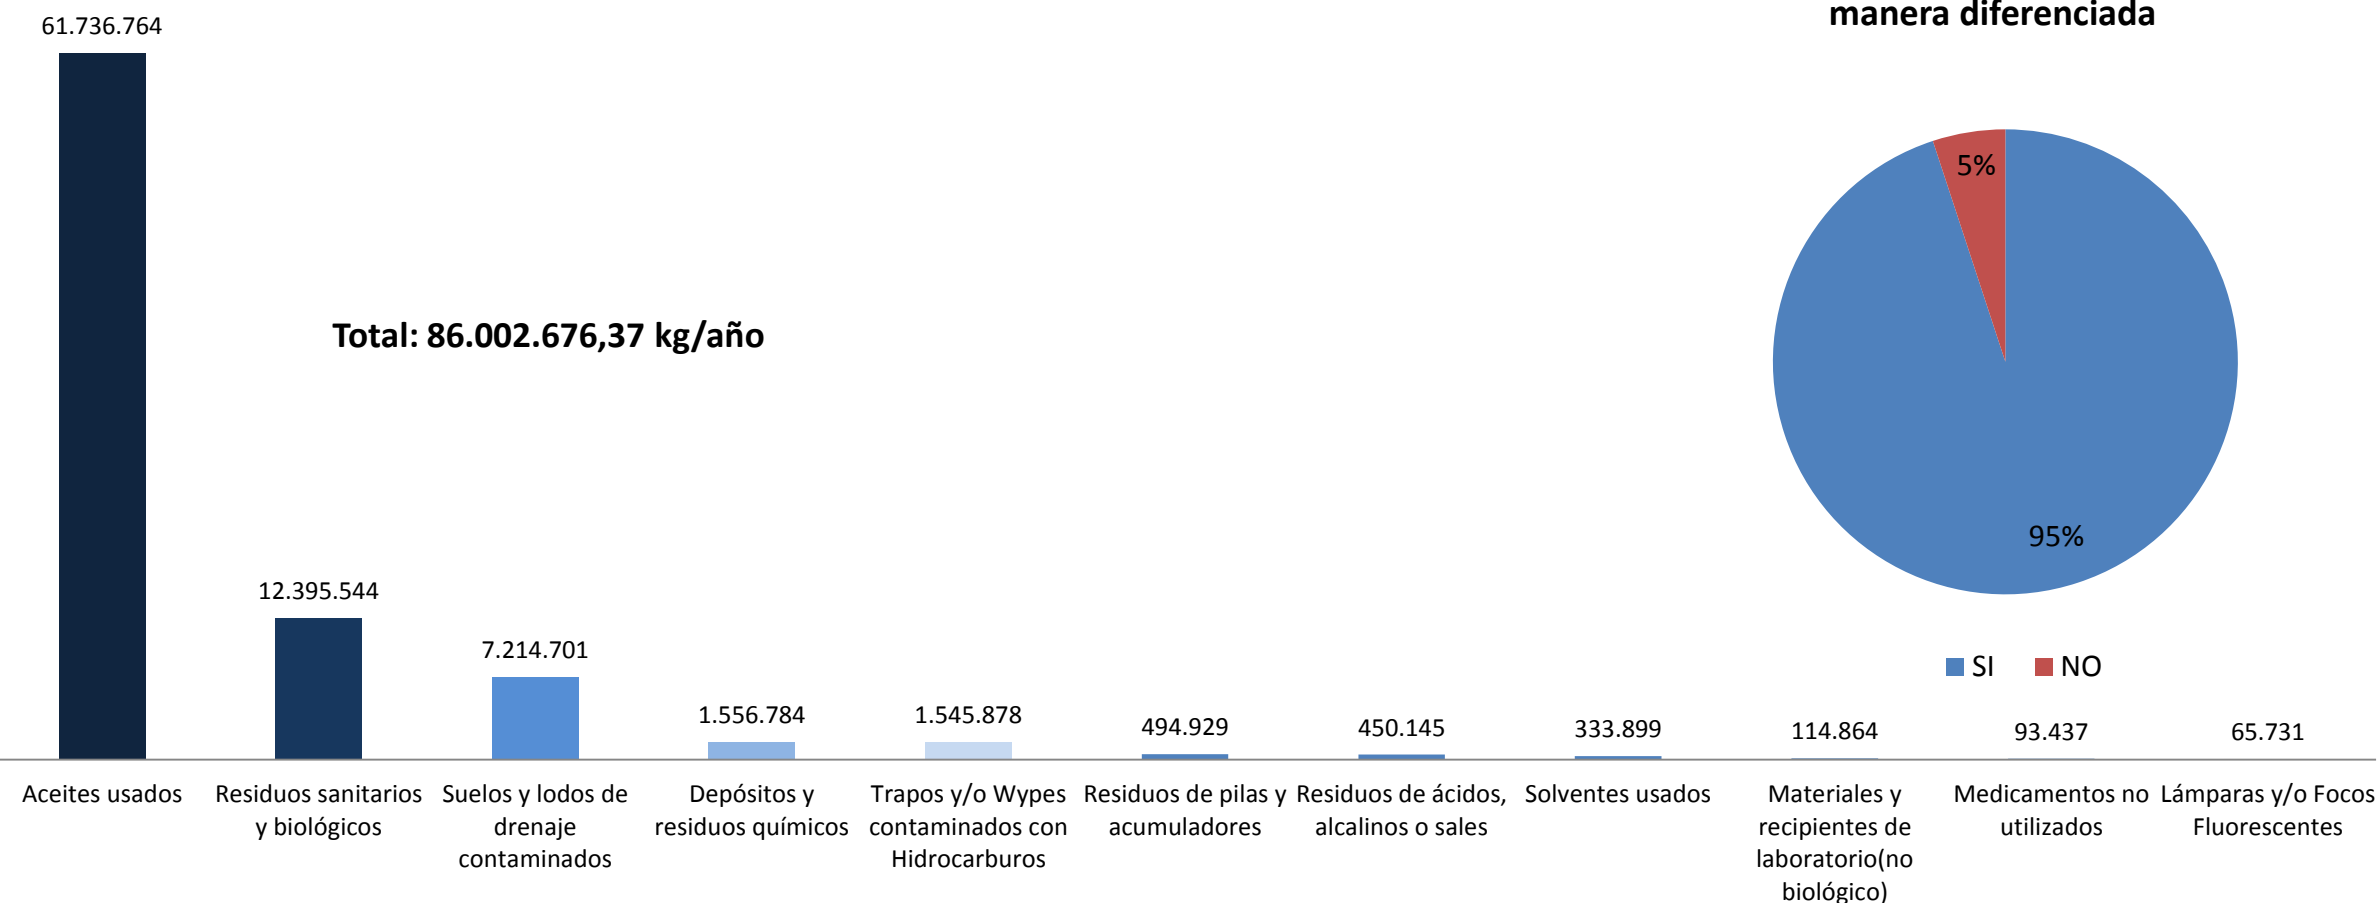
manera diferenciada

61.736.764

Total: 86.002.676,37 kg/año

5%

95%

SI NO

12.395.544

7.214.701

1.556.784

1.545.878

494.929

450.145

333.899

114.864

93.437

65.731

Aceites usados

Residuos sanitarios y biológicos

Suelos y lodos de drenaje contaminados

Depósitos y residuos químicos

Trapos y/o Wypes contaminados con Hidrocarburos

Residuos de pilas y acumuladores

Residuos de ácidos, alcalinos o sales

Solventes usados

Materiales y recipientes de laboratorio(no biológico)

Medicamentos no utilizados

Lámparas y/o Focos Fluorescentes